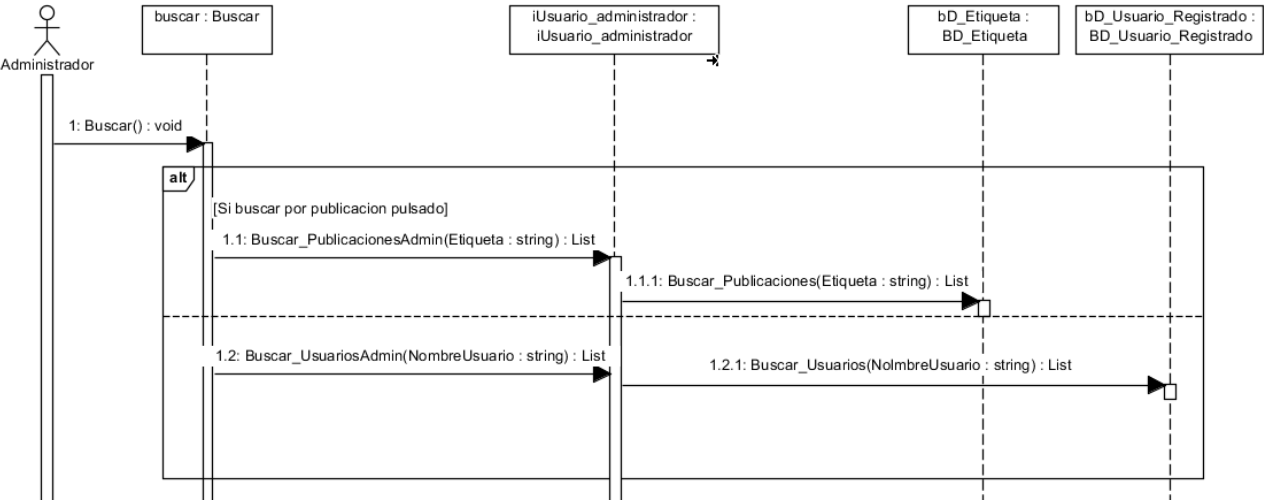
Administrador

buscar : Buscar

iUsuario_administrador : iUsuario_administrador

bD_Etiqueta : BD_Etiqueta

bD_Usuario_Registrado : BD_Usuario_Registrado

1: Buscar() : void

alt

[Si buscar por publicacion pulsado]

1.1: Buscar_PublicacionesAdmin(Etiqueta : string) : List

1.1.1: Buscar_Publicaciones(Etiqueta : string) : List

1.2: Buscar_UsuariosAdmin(NombreUsuario : string) : List

1.2.1: Buscar_Usuarios(NolmbreUsuario : string) : List